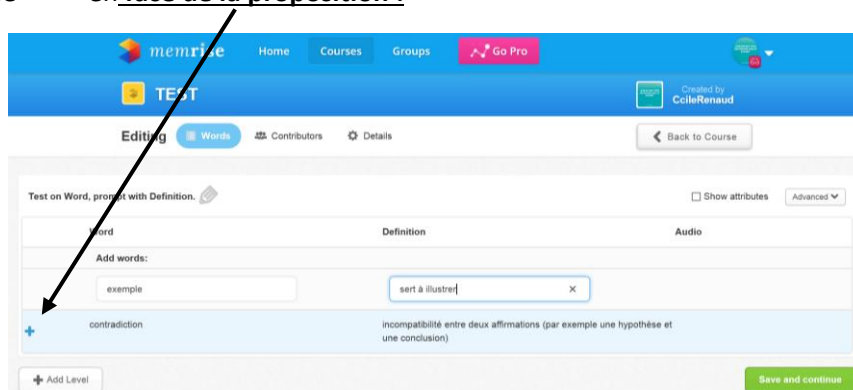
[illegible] ides de la proposition :

memrise Home Courses Groups Go Pro

TEST

Created by CcileRenaud

Editing Words Contributors Details

Back to Course

Test on Word, prompt with Definition.

Show attributes Advanced

| Word | Definition | Audio |
|---|---|---|
| Add words: | | |
| exemple | sert à illustrer | |
| contradiction | incompatibilité entre deux affirmations (par exemple une hypothèse et une conclusion) | |

Add Level

Save and continue